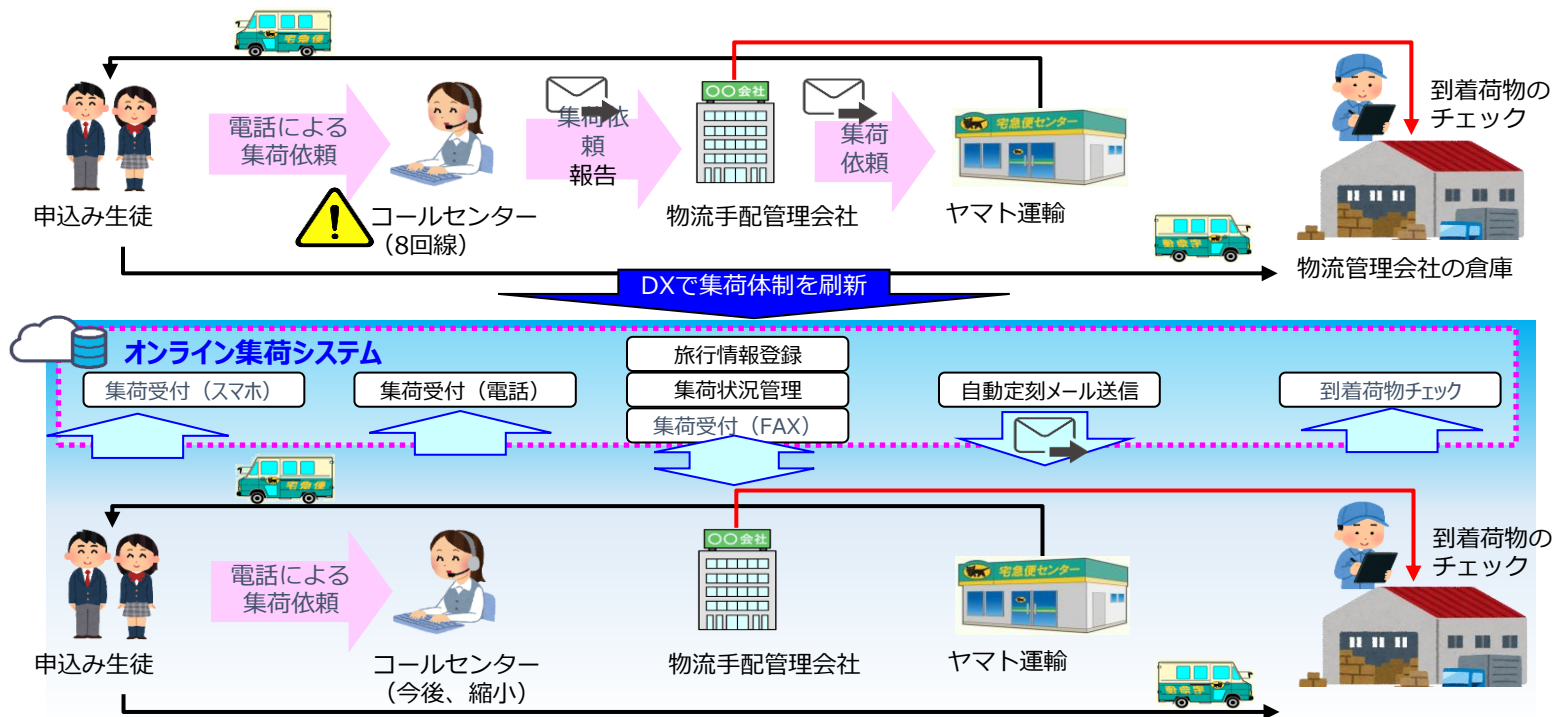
宅急便

電話による集荷依頼

集荷依頼
報告

〇〇会社

集荷依頼

宅急便センター

到着荷物のチェック

申込み生徒

コールセンター
（8回線）

物流手配管理会社

ヤマト運輸

宅急便

物流管理会社の倉庫

DXで集荷体制を刷新

オンライン集荷システム

旅行情報登録

集荷状況管理

集荷受付（FAX）

集荷受付（スマホ）

集荷受付（電話）

自動定刻メール送信

到着荷物チェック

宅急便

電話による集荷依頼

〇〇会社

宅急便センター

到着荷物のチェック

申込み生徒

コールセンター
（今後、縮小）

物流手配管理会社

ヤマト運輸

宅急便